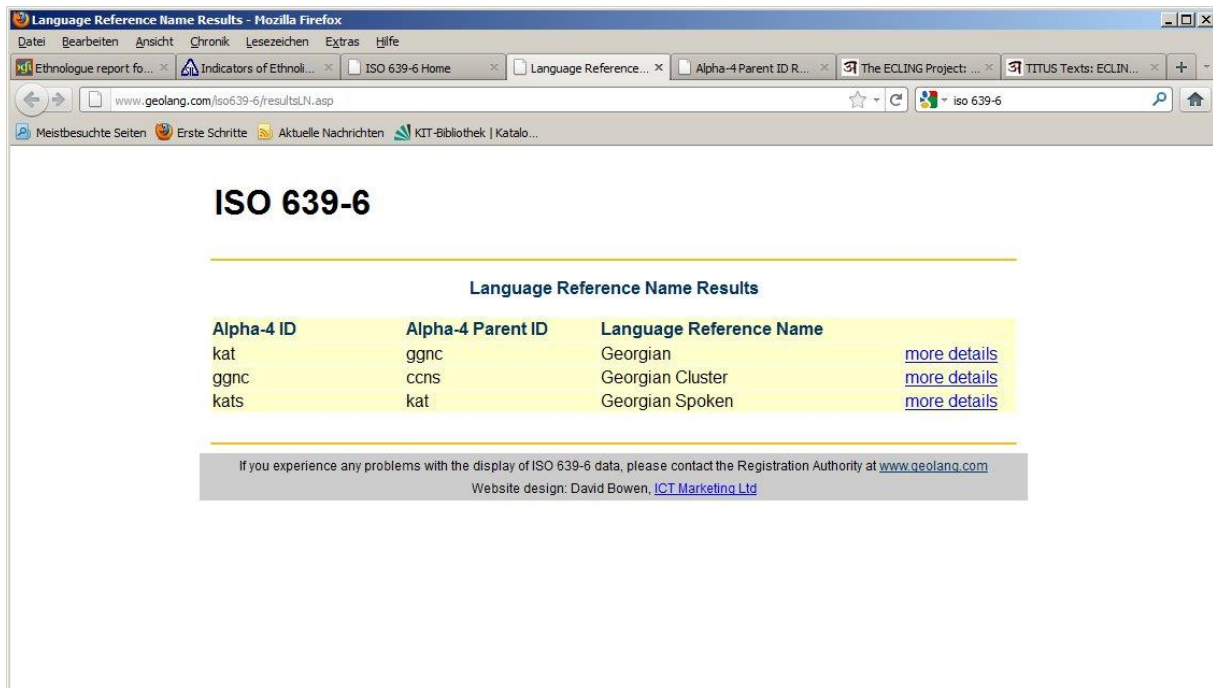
Language Reference Name Results - Mozilla Firefox

Datei Bearbeiten Ansicht Chronik Lesezeichen Extras Hilfe

Ethnologue report fo... × Indicators of Ethnoli... × ISO 639-6 Home × Language Reference... × Alpha-4 Parent ID R... × The ECLING Project: ... × TITUS Texts: ECLIN... × +

www.geolang.com/iso639-6/resultsLN.asp

iso 639-6

Meistbesuchte Seiten Erste Schritte Aktuelle Nachrichten KIT-Bibliothek | Katalo...

ISO 639-6

Language Reference Name Results

| Alpha-4 ID | Alpha-4 Parent ID | Language Reference Name | |
|---|---|---|---|
| kat | ggnc | Georgian | more details |
| ggnc | ccns | Georgian Cluster | more details |
| kats | kat | Georgian Spoken | more details |

If you experience any problems with the display of ISO 639-6 data, please contact the Registration Authority at www.geolang.com

Website design: David Bowen, ICT Marketing Ltd